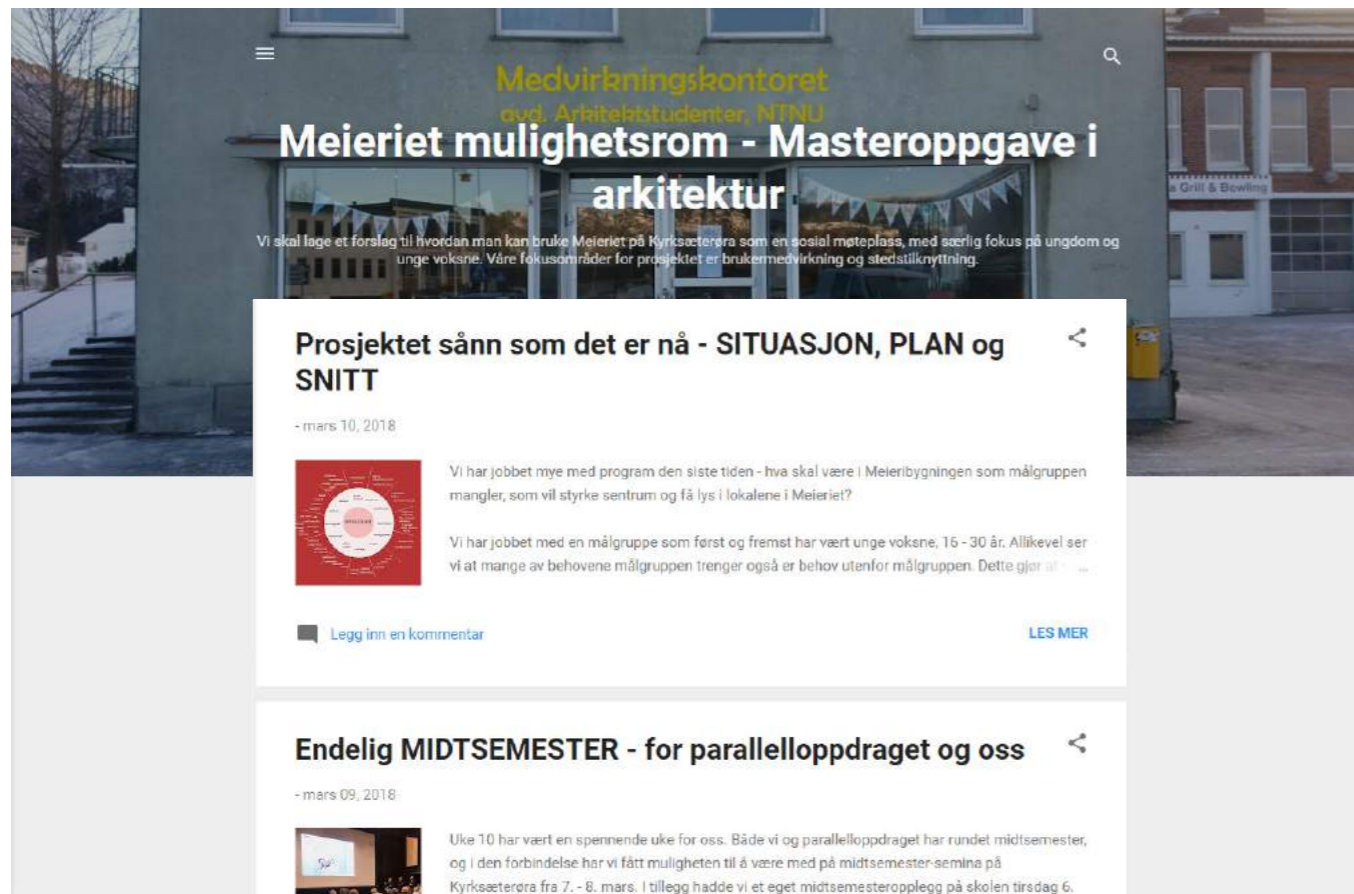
Medvirkningskontoret
avd. Arkitektstudenter, NTNU

Meieriet mulighetsrom - Masteroppgave i arkitektur

Vi skal lage et forslag til hvordan man kan bruke Meieriet på Kyrksæterøra som en sosial møteplass, med særlig fokus på ungdom og unge voksne. Våre fokusområder for prosjektet er brukermedvirkning og stedstilknyttning.

a Grill & Bowling

Prosjektet sånn som det er nå - SITUASJON, PLAN og SNITT

- mars 10, 2018

Vi har jobbet mye med program den siste tiden - hva skal være i Meieribygningen som målgruppen mangler, som vil styrke sentrum og få lys i lokalene i Meieriet?

Vi har jobbet med en målgruppe som først og fremst har vært unge voksne, 16 - 30 år. Allikevel ser vi at mange av behovene målgruppen trenger også er behov utenfor målgruppen. Dette gjør at ...

Legg inn en kommentar

LES MER

Endelig MIDTSEMESTER - for parallelloppdraget og oss

- mars 09, 2018

Uke 10 har vært en spennende uke for oss. Både vi og parallelloppdraget har rundet midtsemester, og i den forbindelse har vi fått muligheten til å være med på midtsemester-semina på Kyrksæterøra fra 7. - 8. mars. I tillegg hadde vi et eget midtsemesteropplegg på skolen tirsdag 6.